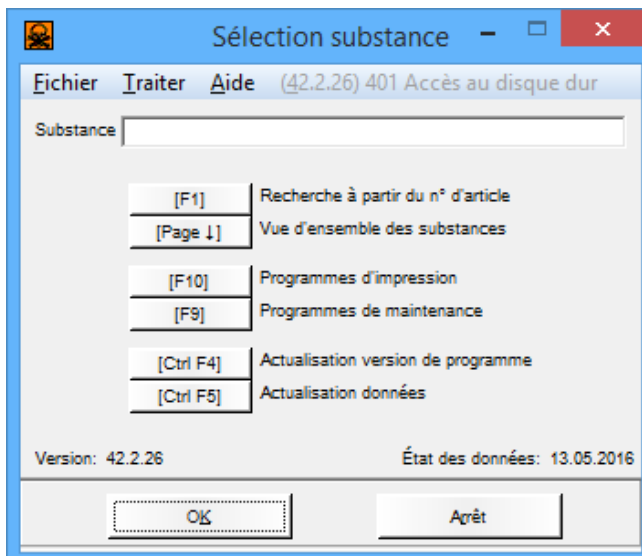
Sélection substance

Fichier Traiter Aide (42.2.26) 401 Accès au disque dur

Substance

[F1] Recherche à partir du n° d'article
[Page ↓] Vue d'ensemble des substances

[F10] Programmes d'impression
[F9] Programmes de maintenance

[Ctrl F4] Actualisation version de programme
[Ctrl F5] Actualisation données

Version: 42.2.26

État des données: 13.05.2016

OK

Arrêt